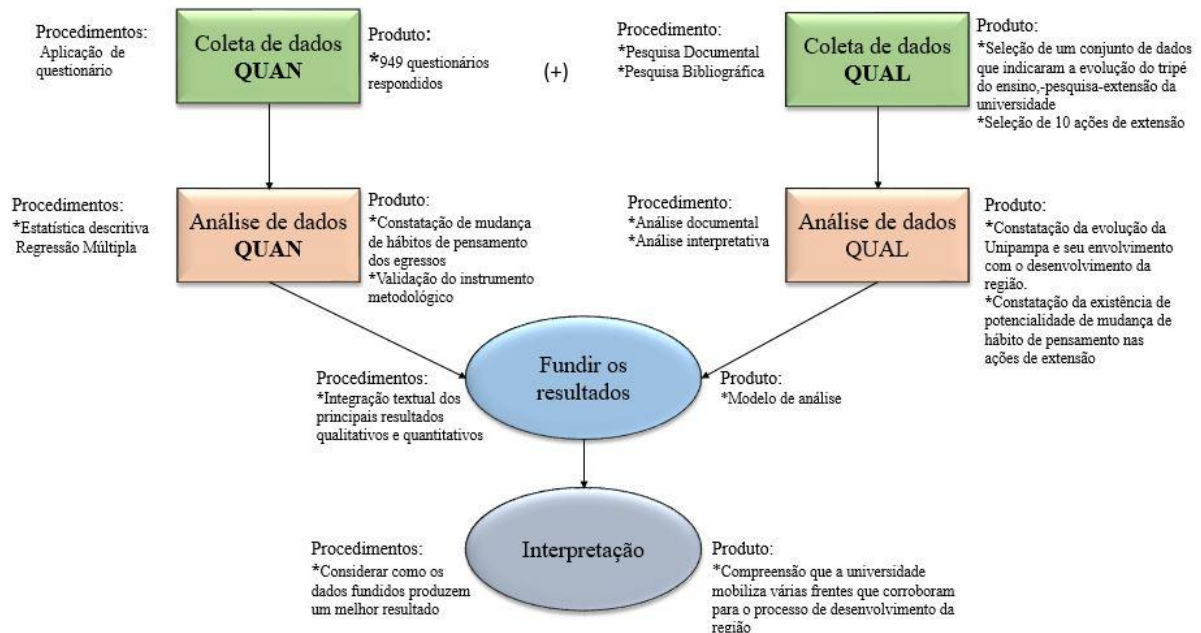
Procedimentos:
Aplicação de questionário

Coleta de dados
QUAN

Produto:
*949 questionários respondidos

(+)

Procedimento:
*Pesquisa Documental
*Pesquisa Bibliográfica

Coleta de dados
QUAL

Produto:
*Seleção de um conjunto de dados que indicaram a evolução do tripé do ensino,-pesquisa-extensão da universidade
*Seleção de 10 ações de extensão

Procedimentos:
*Estatística descritiva
Regressão Múltipla

Análise de dados
QUAN

Produto:
*Constatação de mudança de hábitos de pensamento dos egressos
*Validação do instrumento metodológico

Procedimento:
*Análise documental
*Análise interpretativa

Análise de dados
QUAL

Produto:
*Constatação da evolução da Unipampa e seu envolvimento com o desenvolvimento da região.
*Constatação da existência de potencialidade de mudança de hábito de pensamento nas ações de extensão

Procedimentos:
*Integração textual dos principais resultados qualitativos e quantitativos

Fundir os resultados

Produto:
*Modelo de análise

Procedimentos:
*Considerar como os dados fundidos produzem um melhor resultado

Interpretação

Produto:
*Compreensão que a universidade mobiliza várias frentes que corroboram para o processo de desenvolvimento da região